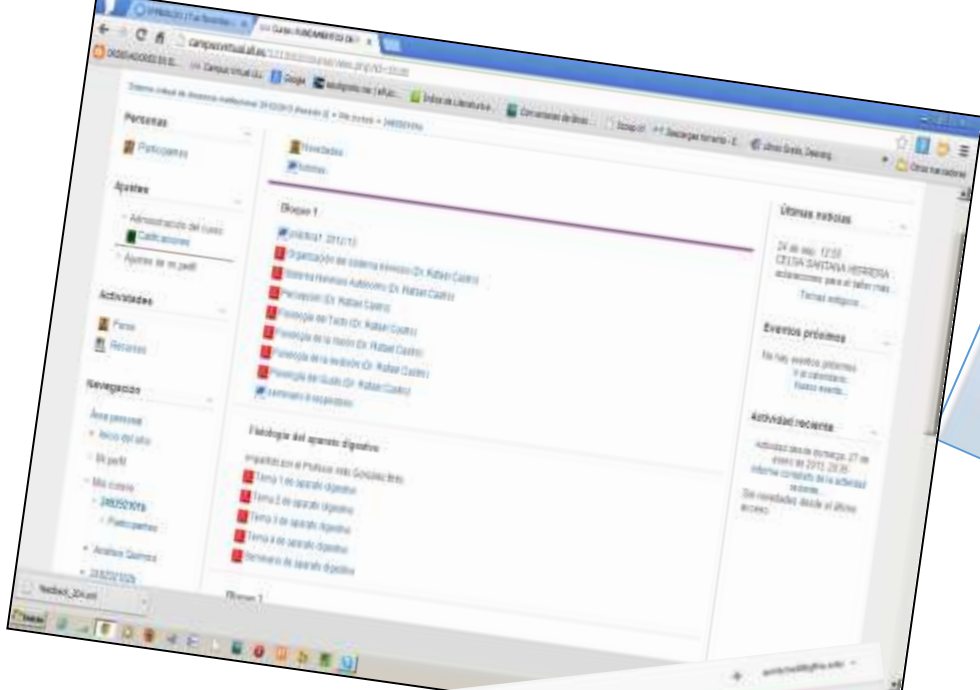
Personas

Participantes

Ajustes

Administración del curso

Calificaciones

Ajustes de mi perfil

Actividades

Foros

Recursos

Navegación

Área personal

Inicio del sitio

Mi perfil

Mis cursos

2482521016

Participantes

Análisis Químico

Novedades

Bloque 1

Organización del sistema nervioso (Dr. Rafael Castro)

Sistema Nervioso Autónomo (Dr. Rafael Castro)

Percepción (Dr. Rafael Castro)

Fisiología del Tacto (Dr. Rafael Castro)

Fisiología de la Visión (Dr. Rafael Castro)

Fisiología de la Audición (Dr. Rafael Castro)

Fisiología del Gusto (Dr. Rafael Castro)

Fisiología del aparato digestivo

Tema 1 de aparato digestivo

Tema 2 de aparato digestivo

Tema 3 de aparato digestivo

Tema 4 de aparato digestivo

Seminario de aparato digestivo

Bloque 3

Últimas noticias

CELSA SANTANA HERRERA

Temas antiguos...

Eventos próximos

No hay eventos próximos

Ir al calendario...

Nuevo evento...

Actividad reciente

Informe completo de la actividad reciente...

Sin novedades desde el último acceso

feedback_2014.xml